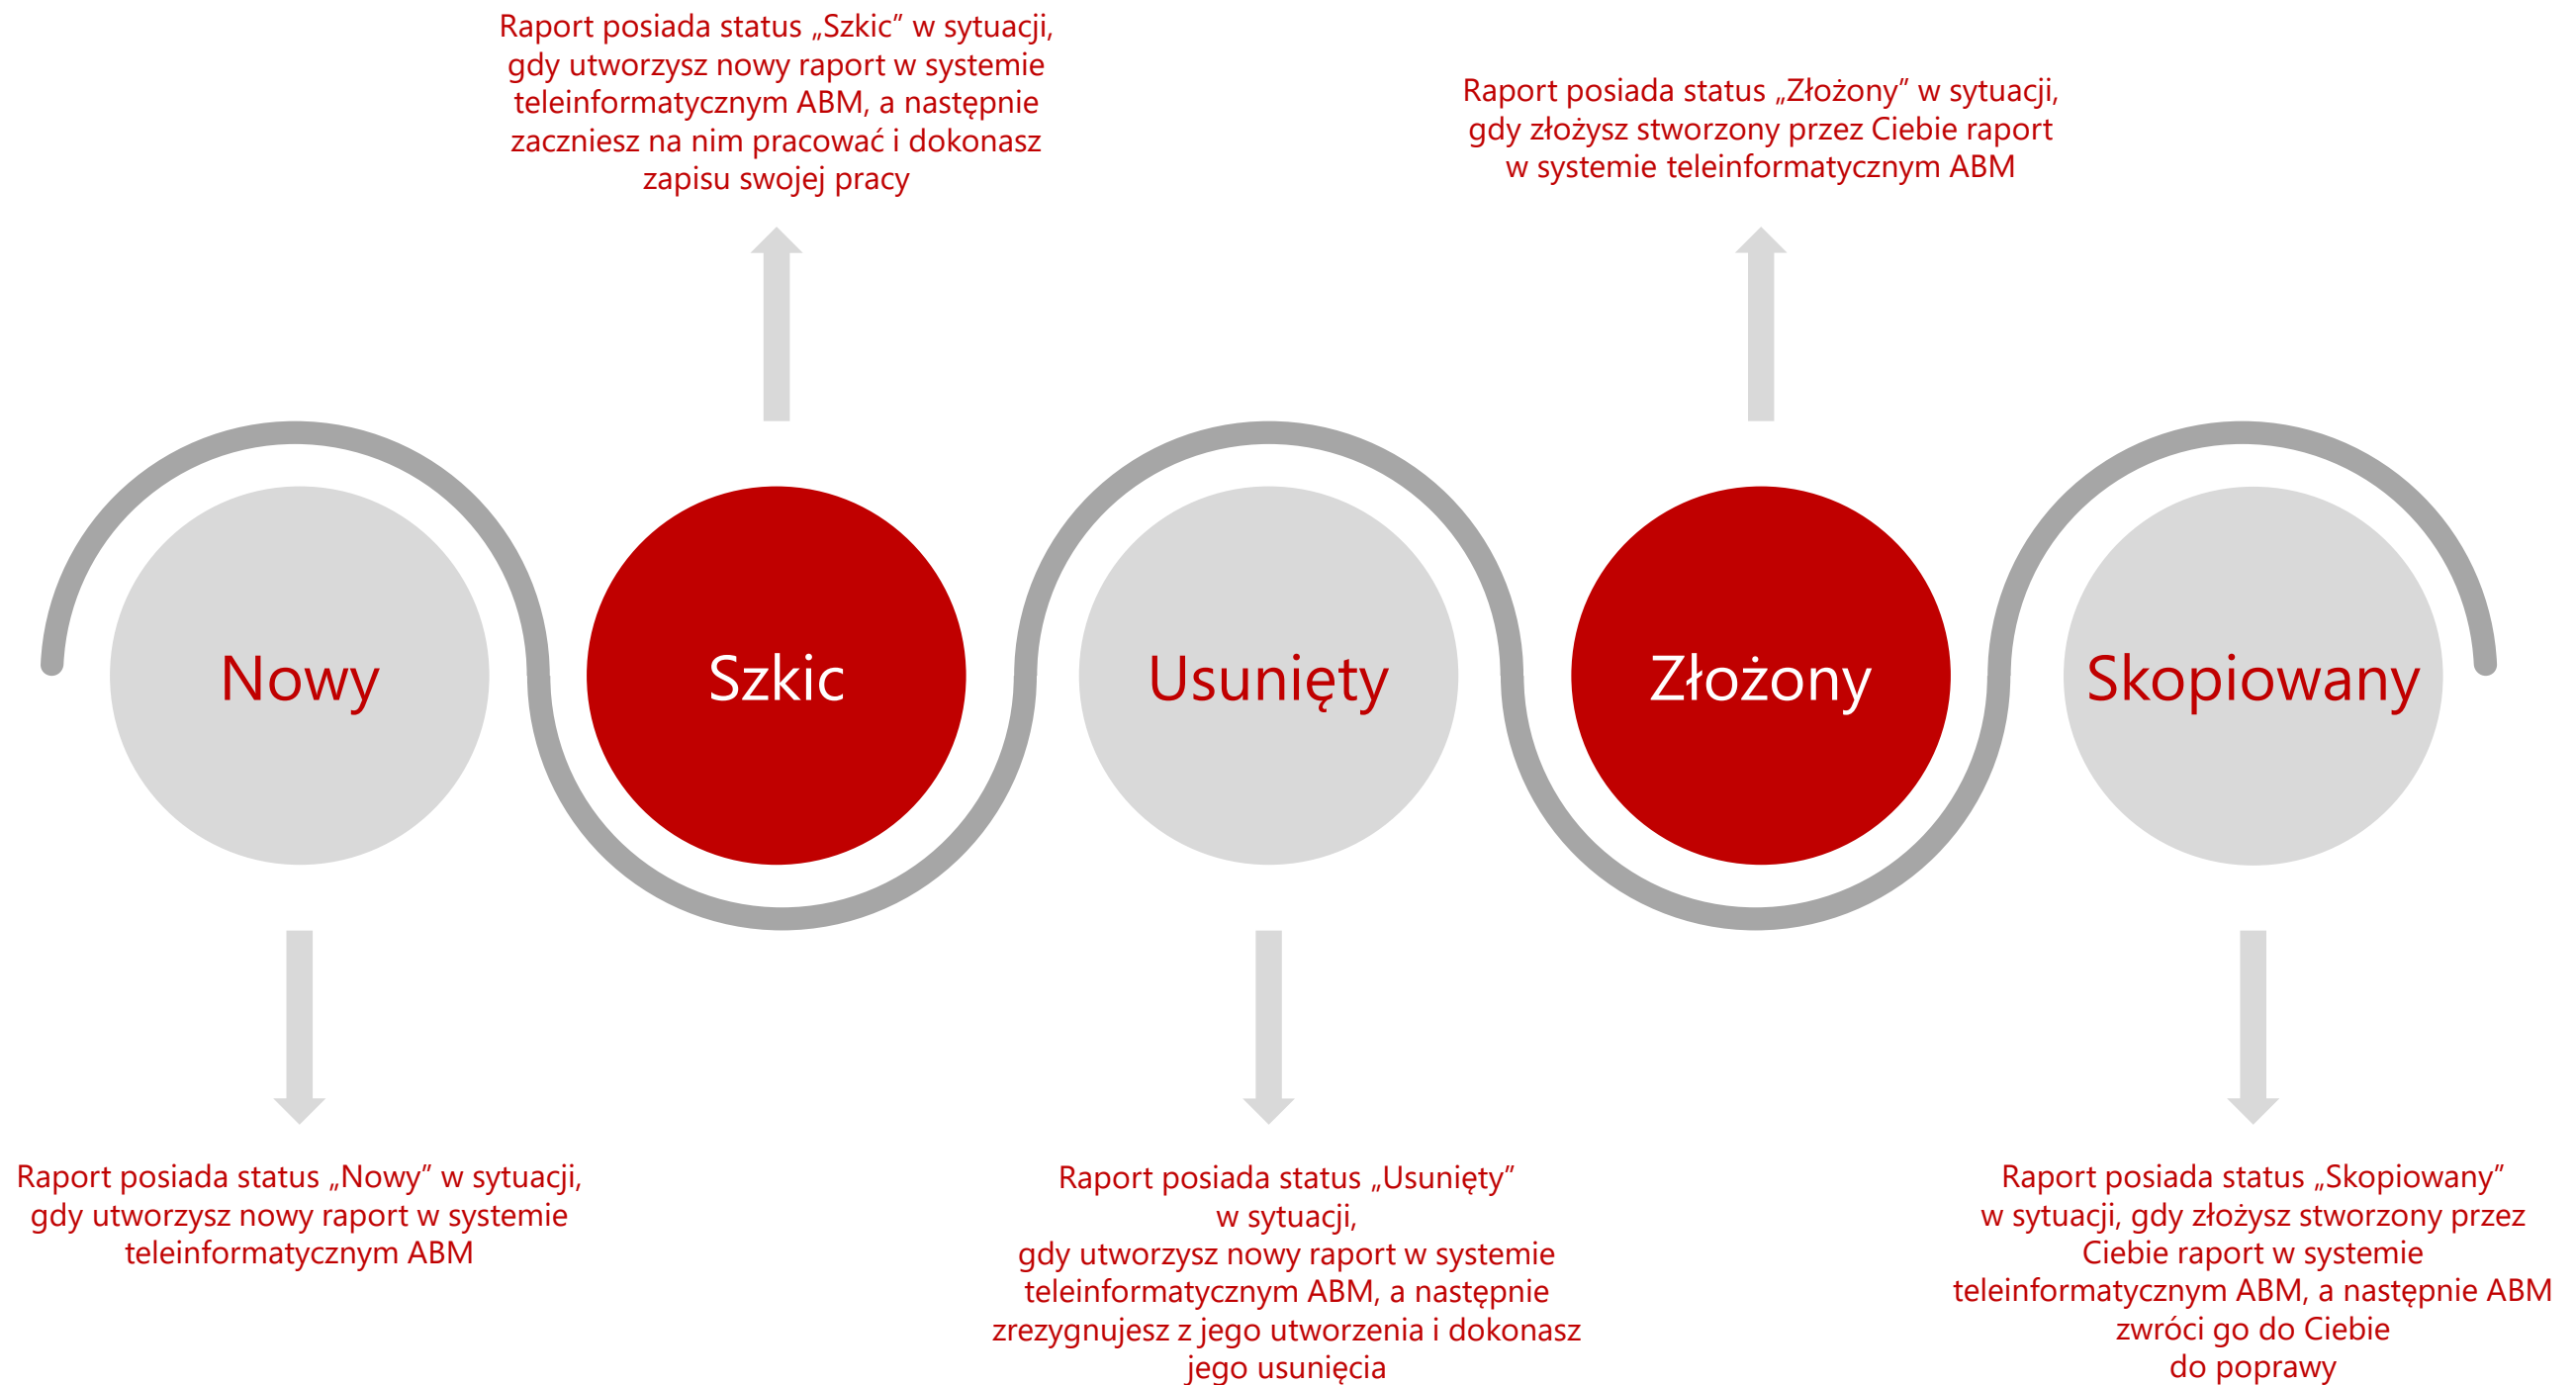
Raport posiada status „Szkic” w sytuacji, gdy utworzysz nowy raport w systemie teleinformatycznym ABM, a następnie zaczniesz na nim pracować i dokonasz zapisu swojej pracy

Raport posiada status „Złożony” w sytuacji, gdy złożysz stworzony przez Ciebie raport w systemie teleinformatycznym ABM

Nowy

Szkic

Usunięty

Złożony

Skopiowany

Raport posiada status „Nowy” w sytuacji, gdy utworzysz nowy raport w systemie teleinformatycznym ABM

Raport posiada status „Usunięty” w sytuacji, gdy utworzysz nowy raport w systemie teleinformatycznym ABM, a następnie zrezygnujesz z jego utworzenia i dokonasz jego usunięcia

Raport posiada status „Skopiowany” w sytuacji, gdy złożysz stworzony przez Ciebie raport w systemie teleinformatycznym ABM, a następnie ABM zwróci go do Ciebie do poprawy